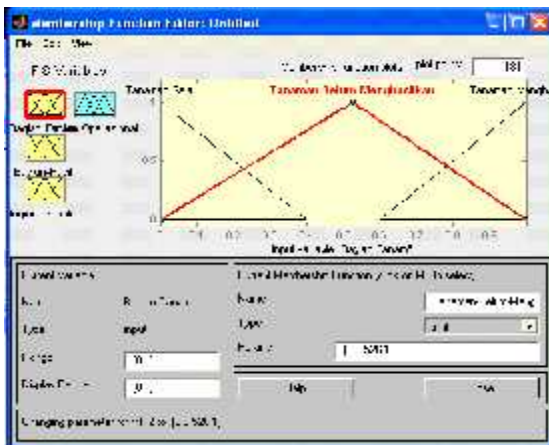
Membership Function Editor: Untitled

File Edit View

FIS Variables

Tanaman Baru

Tanaman Belum Menghasilkan

Tanaman Menghasilkan

1

0.5

0

0.1 0.2 0.3 0.4 0.5 0.6 0.7 0.8 0.9

input variable "Ragam Tanam"

Current Variable

Name

Type

input

Range

[0 1]

Display Range

[0 1]

Current Membership Function (click on MF to select)

Name

Type

Params

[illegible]

Help

Close

Changing parameter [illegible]